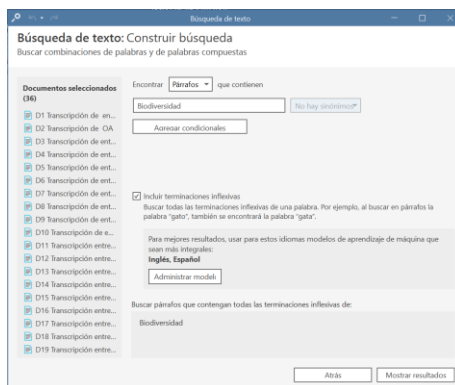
Búsqueda de texto

Búsqueda de texto: Construir búsqueda
Buscar combinaciones de palabras y de palabras compuestas

Documentos seleccionados (36)
D1 Transcripción de en...
D2 Transcripción de OA
D3 Transcripción de ent...
D4 Transcripción de ent...
D5 Transcripción de ent...
D6 Transcripción de ent...
D7 Transcripción de ent...
D8 Transcripción de ent...
D9 Transcripción de ent...
D10 Transcripción de e...
D11 Transcripción entre...
D12 Transcripción entre...
D13 Transcripción entre...
D14 Transcripción entre...
D15 Transcripción entre...
D16 Transcripción entre...
D17 Transcripción entre...
D18 Transcripción entre...
D19 Transcripción entre...

Encontrar Párrafos que contienen

Biodiversidad
No hay sinónimos

Agregar condicionales

Incluir terminaciones inflexivas
Buscar todas las terminaciones inflexivas de una palabra. Por ejemplo, al buscar en párrafos la palabra "gato", también se encontrará la palabra "gata".

Para mejores resultados, usar para estos idiomas modelos de aprendizaje de máquina que sean más integrales:
Inglés, Español

Administrar model

Buscar párrafos que contengan todas las terminaciones inflexivas de:

Biodiversidad

Atrás
Mostrar resultados